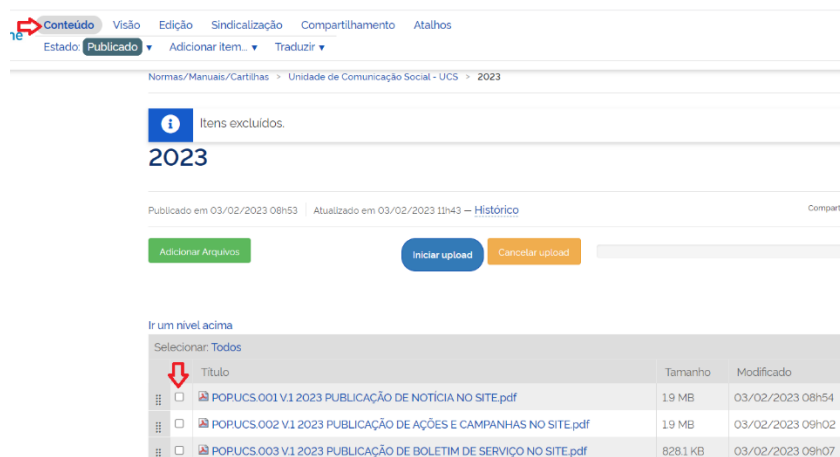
ne

Conteúdo Visão Edição Sindicalização Compartilhamento Atalhos

Estado: Publicado ▾ Adicionar item... ▾ Traduzir ▾

Normas/Manuais/Cartilhas > Unidade de Comunicação Social - UCS > 2023

Itens excluídos.

2023

Publicado em 03/02/2023 08h53 | Atualizado em 03/02/2023 11h43 — Histórico

Compart

Adicionar Arquivos

Iniciar upload

Cancelar upload

Ir um nível acima

Selecionar: Todos

| | Título | Tamanho | Modificado |
|---|---|---|---|
| | POP.UCS.001 V.1 2023 PUBLICAÇÃO DE NOTÍCIA NO SITE.pdf | 1.9 MB | 03/02/2023 08h54 |
| | POP.UCS.002 V.1 2023 PUBLICAÇÃO DE AÇÕES E CAMPANHAS NO SITE.pdf | 1.9 MB | 03/02/2023 09h02 |
| | POP.UCS.003 V.1 2023 PUBLICAÇÃO DE BOLETIM DE SERVIÇO NO SITE.pdf | 828.1 KB | 03/02/2023 09h07 |